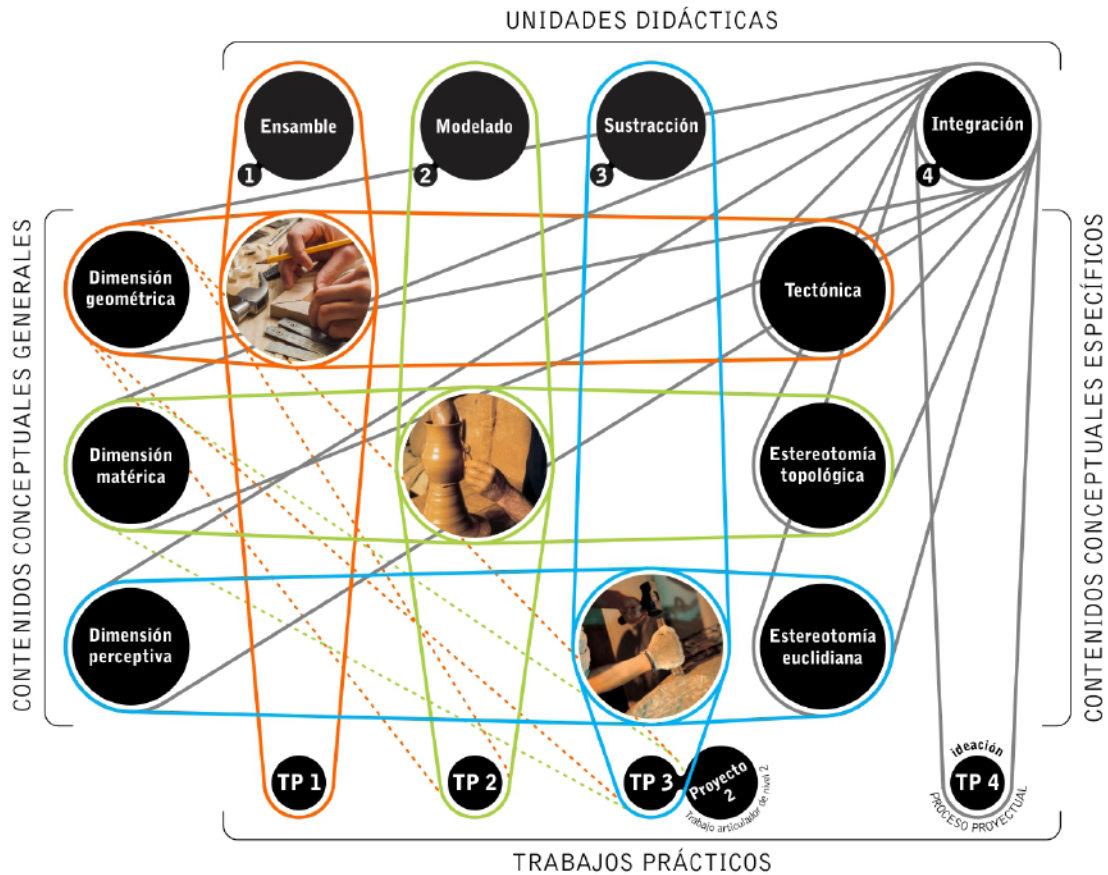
UNIDADES DIDÁCTICAS

Ensamble 1

Modelado 2

Sustracción 3

Integración 4

CONTENIDOS CONCEPTUALES GENERALES

Dimensión geométrica

Dimensión matérica

Dimensión perceptiva

CONTENIDOS CONCEPTUALES ESPECÍFICOS

Tectónica

Estereotomía topológica

Estereotomía euclidiana

TP 1

TP 2

TP 3

Proyecto 2

Trabajo articulador de nivel 2

ideación

TP 4

PROCESO PROYECTUAL

TRABAJOS PRÁCTICOS